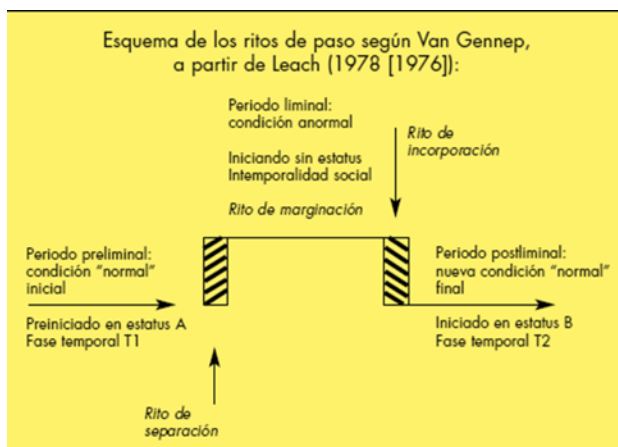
Esquema de los ritos de paso según Van Gennep, a partir de Leach (1978 [1976]):

Periodo liminal: condición anormal

Iniciando sin estatus
Intemporalidad social

*Rito de marginación*

*Rito de incorporación*

Periodo preliminal: condición "normal" inicial

Preiniciado en estatus A
Fase temporal T1

Periodo postliminal: nueva condición "normal" final

Iniciado en estatus B
Fase temporal T2

*Rito de separación*